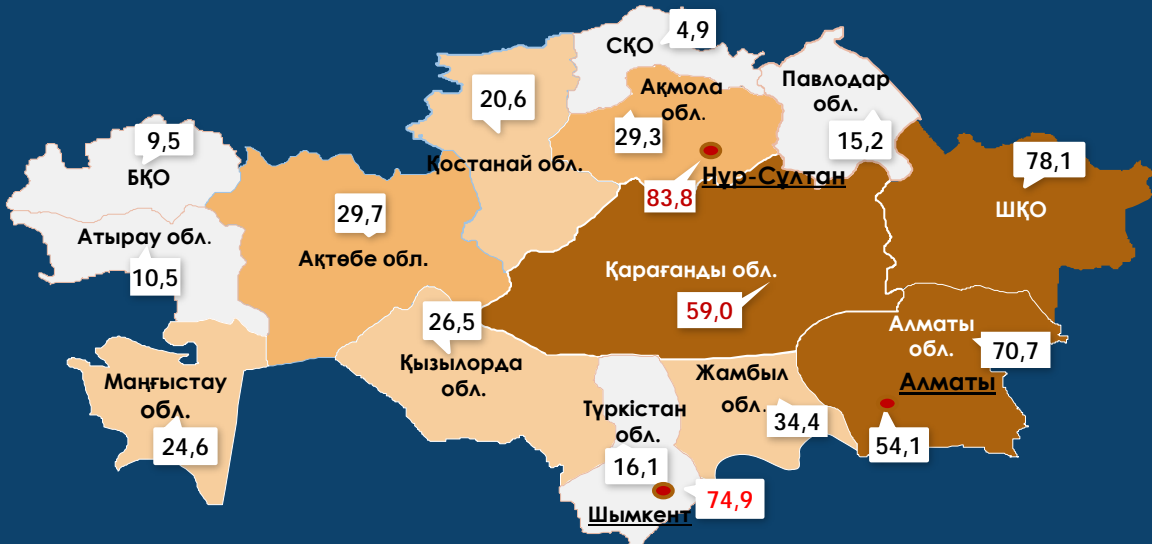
СҚО 4,9

Ақмола обл.

Павлодар обл.

20,6

9,5

БҚО

29,3

15,2

Қостанай обл.

Нұр-Сұлтан

78,1

83,8

29,7

ШҚО

Атырау обл.

10,5

Ақтөбе обл.

Қарағанды обл.

59,0

26,5

Алматы обл.

70,7

Маңғыстау обл.

Қызылорда обл.

Алматы

Жамбыл обл.

Түркістан обл.

34,4

24,6

54,1

16,1

74,9

Шымкент